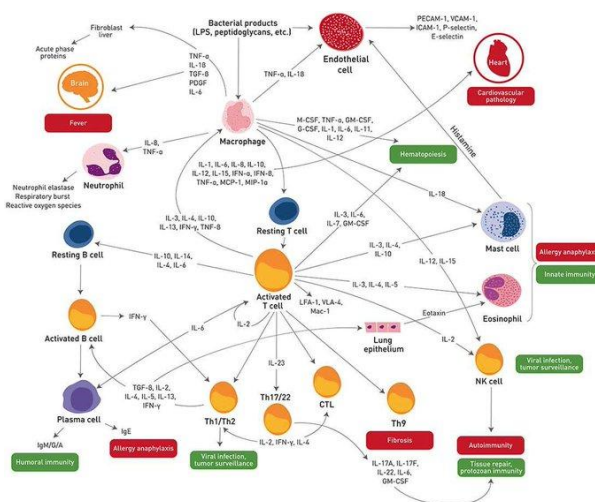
Bacterial products (LPS, peptidoglycans, etc.)

Fibroblast liver

Acute phase proteins

TNF-α
IL-1β
TGF-β
PDGF
IL-6

Brain

Fever

Endothelial cell

PECAM-1, VCAM-1, ICAM-1, P-selectin, E-selectin

Heart

Cardiovascular pathology

TNF-α, IL-1β

Macrophage

M-CSF, TNF-α, GM-CSF, G-CSF, IL-1, IL-6, IL-11, IL-12

Hematopoiesis

Histamine

IL-8, TNF-α

Neutrophil

Neutrophil elastase
Respiratory burst
Reactive oxygen species

IL-1, IL-6, IL-8, IL-10, IL-12, IL-15, IFN-α, IFN-β, TNF-α, MCP-1, MIP-1α

IL-18

Resting T cell

IL-3, IL-4, IL-10, IL-13, IFN-γ, TNF-β

IL-3, IL-6, IL-7, GM-CSF

Mast cell

Allergy anaphylaxis

Innate immunity

Resting B cell

IL-10, IL-14, IL-4, IL-6

IL-3, IL-4, IL-10

IL-12, IL-15

Activated T cell

IL-3, IL-4, IL-5

Eosinophil

Eotaxin

LFA-1, VLA-4, Mac-1

Activated B cell

IFN-γ

IL-6

IL-2

Lung epithelium

IL-2

Viral infection, tumor surveillance

NK cell

IL-23

TGF-β, IL-2, IL-4, IL-5, IL-13, IFN-γ

Th17/22

CTL

Th9

Fibrosis

Plasma cell

Th1/Th2

IgE

IgM/G/A

Allergy anaphylaxis

IL-2, IFN-γ, IL-4

Humoral immunity

Viral infection, tumor surveillance

IL-17A, IL-17F, IL-22, IL-6, GM-CSF

Autoimmunity

Tissue repair, protozoan immunity